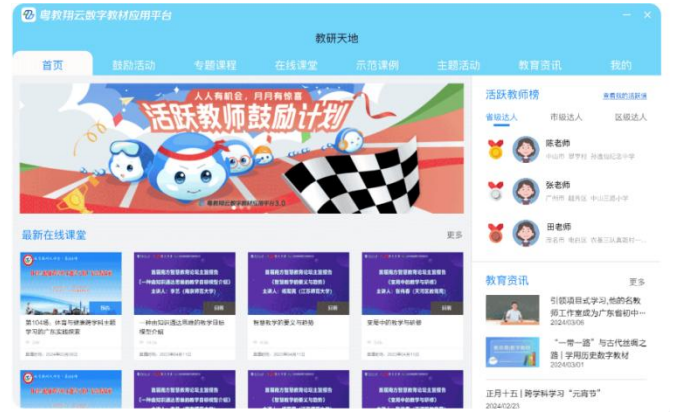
粤教翔云数字教材应用平台

教研天地

首页 鼓励活动 专题课程 在线课堂 示范课例 主题活动 教育资讯 我的

人人有机会，月月有惊喜
活跃教师鼓励计划
粤教翔云数字教材应用平台

最新在线课堂
更多

第104场 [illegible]
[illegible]
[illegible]
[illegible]

活跃教师榜
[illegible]
省级达人 市级达人 区级达人

陈老师
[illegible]
张老师
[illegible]
田老师
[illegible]

教育资讯
更多
引领项目式学习，他的名教师工作室成为广东省初中...
2024/03/06
"一带一路"与古代丝绸之路 | 学用历史数字教材
2024/03/01
正月十五 | 跨学科学习"元宵节"
2024/02/23